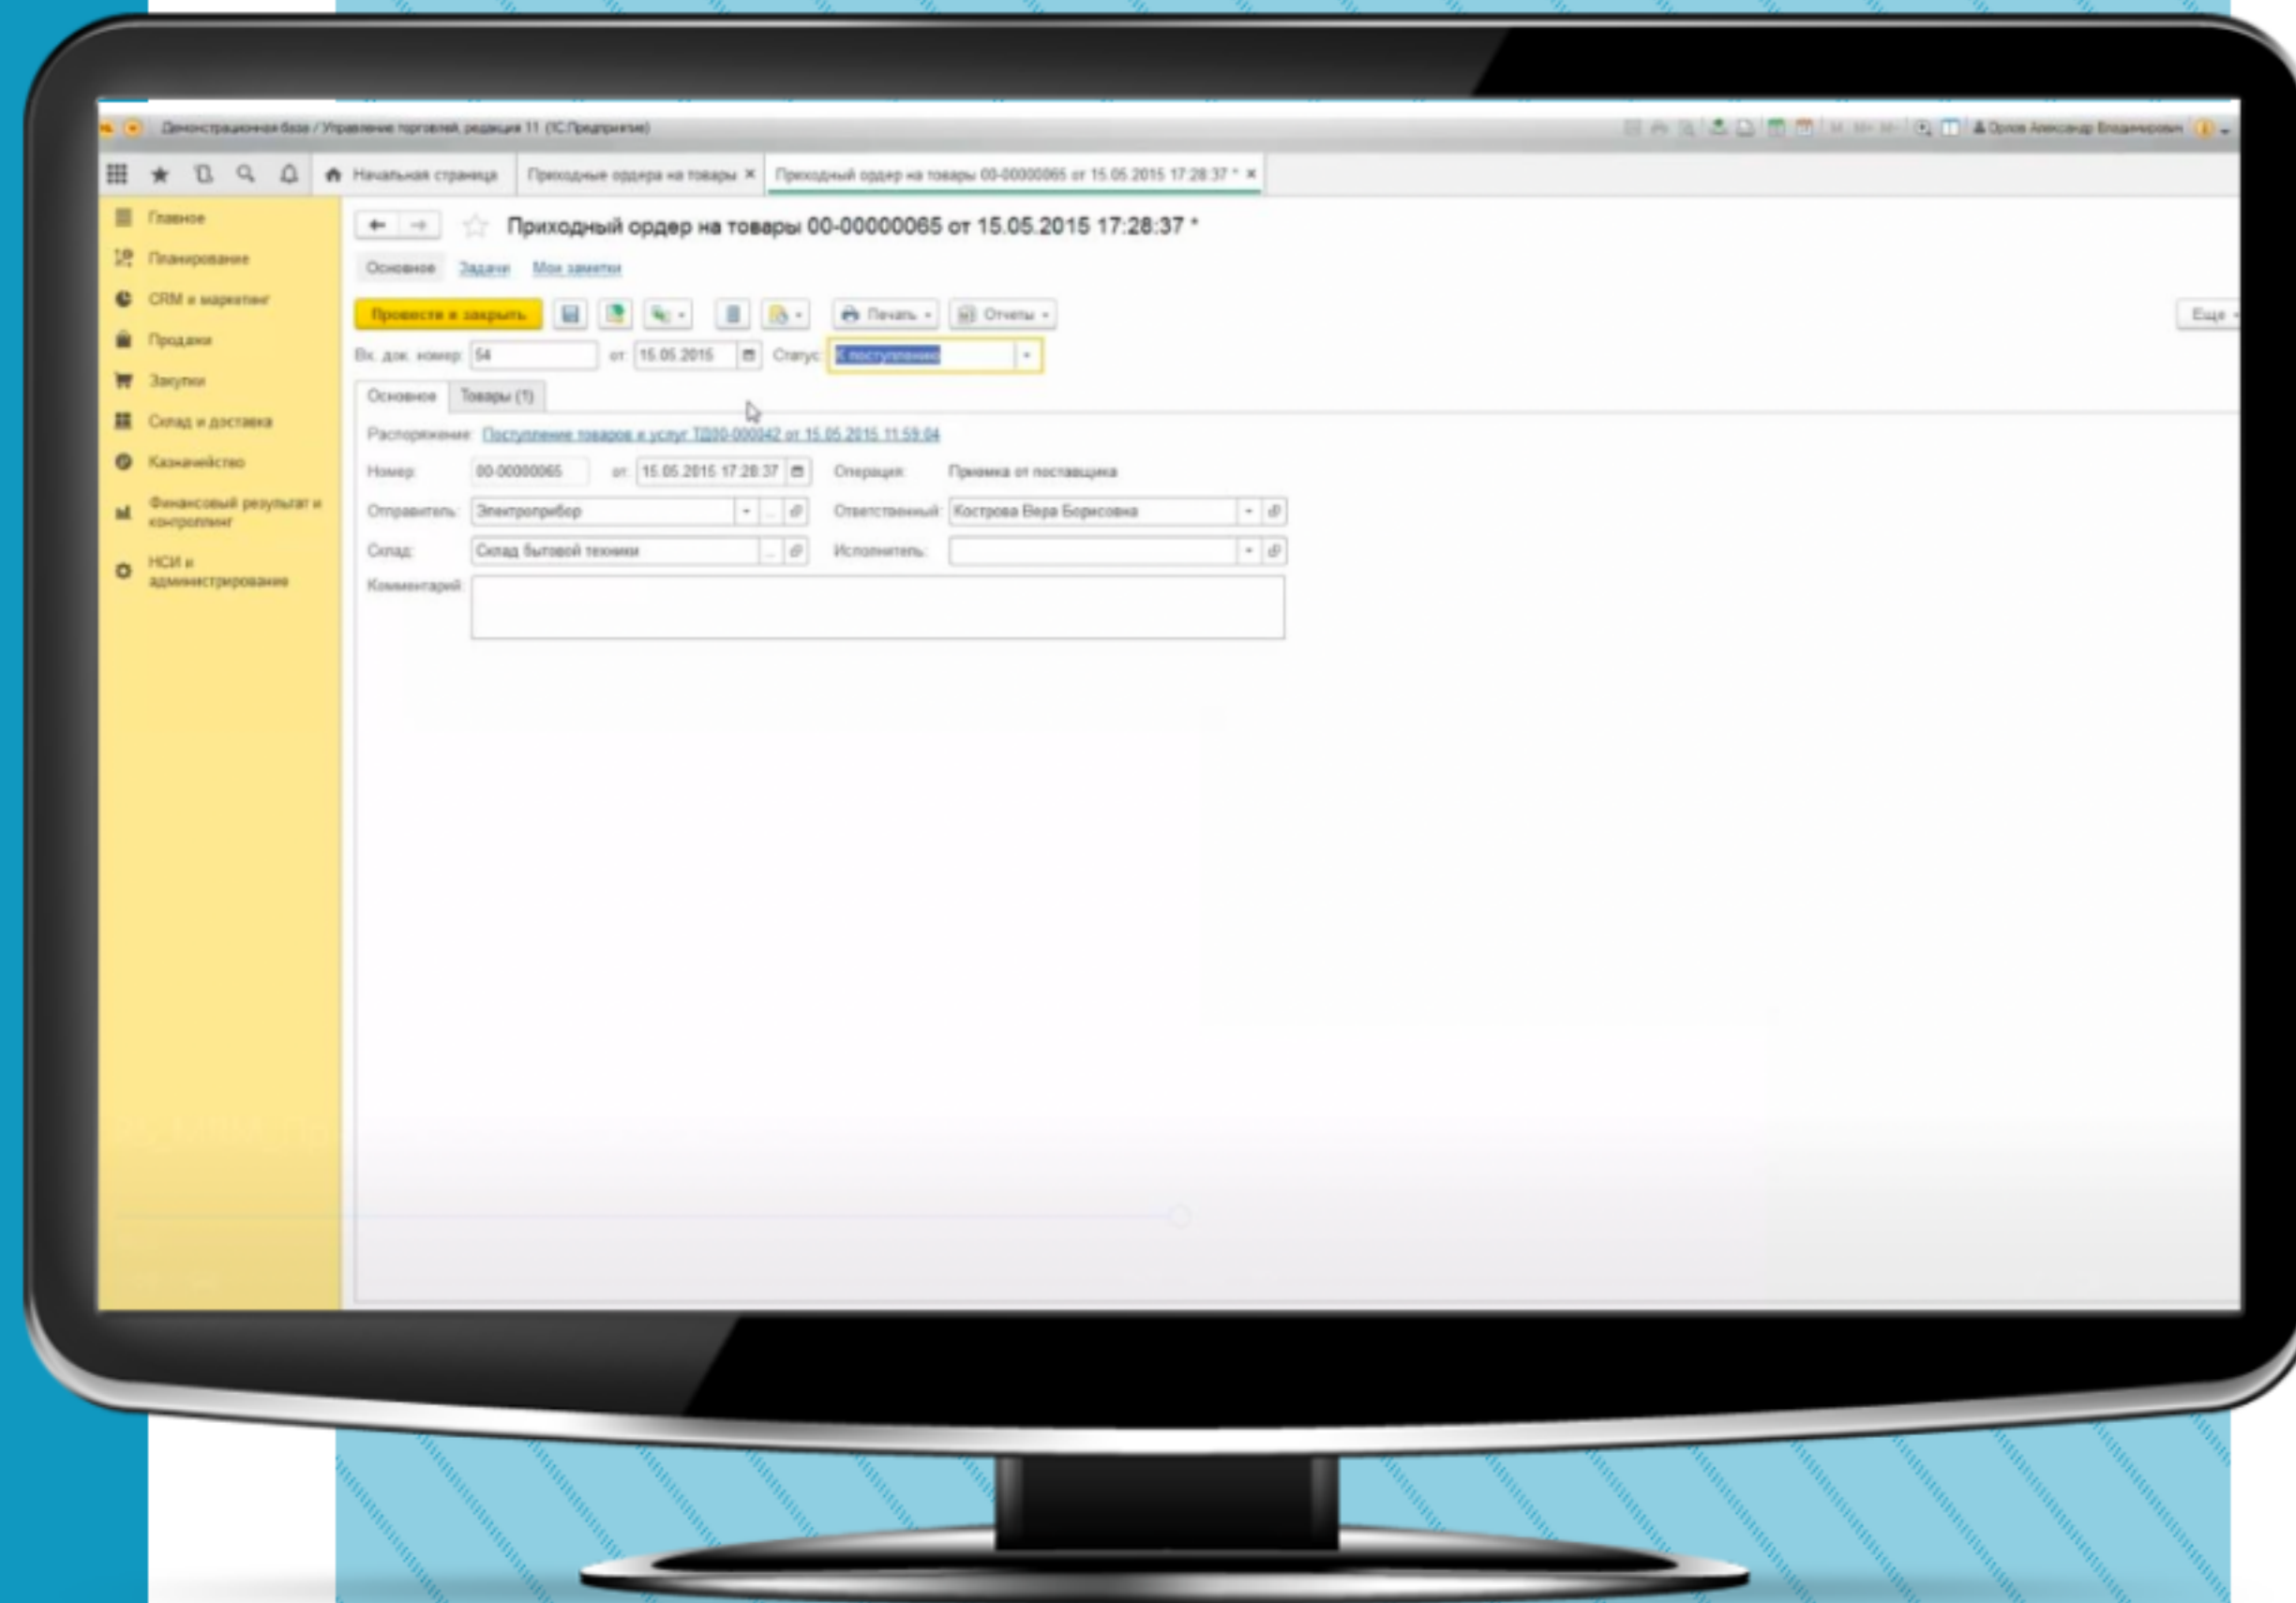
Демонстрационная база / Управление торговлей, редакция 11 (1С:Предприятие)

Орлов Александр Владимирович

Начальная страница

Приходные ордера на товары ×

Приходный ордер на товары 00-00000065 от 15.05.2015 17:28:37 * ×

Главное

Планирование

CRM и маркетинг

Продажи

Закупки

Склад и доставка

Казначейство

Финансовый результат и контроллинг

НСИ и администрирование

Приходный ордер на товары 00-00000065 от 15.05.2015 17:28:37 *

Основное Задачи Мои заметки

Провести и закрыть

Печать

Отчеты

Еще

Вх. док. номер: 54 от: 15.05.2015 Статус: К поступлению

Основное Товары (1)

Распоряжение: Поступление товаров и услуг ТД00-000042 от 15.05.2015 11:59:04

Номер: 00-00000065 от: 15.05.2015 17:28:37 Операция: Приемка от поставщика

Отправитель: Электроприбор Ответственный: Кострова Вера Борисовна

Склад: Склад бытовой техники Исполнитель:

Комментарий: